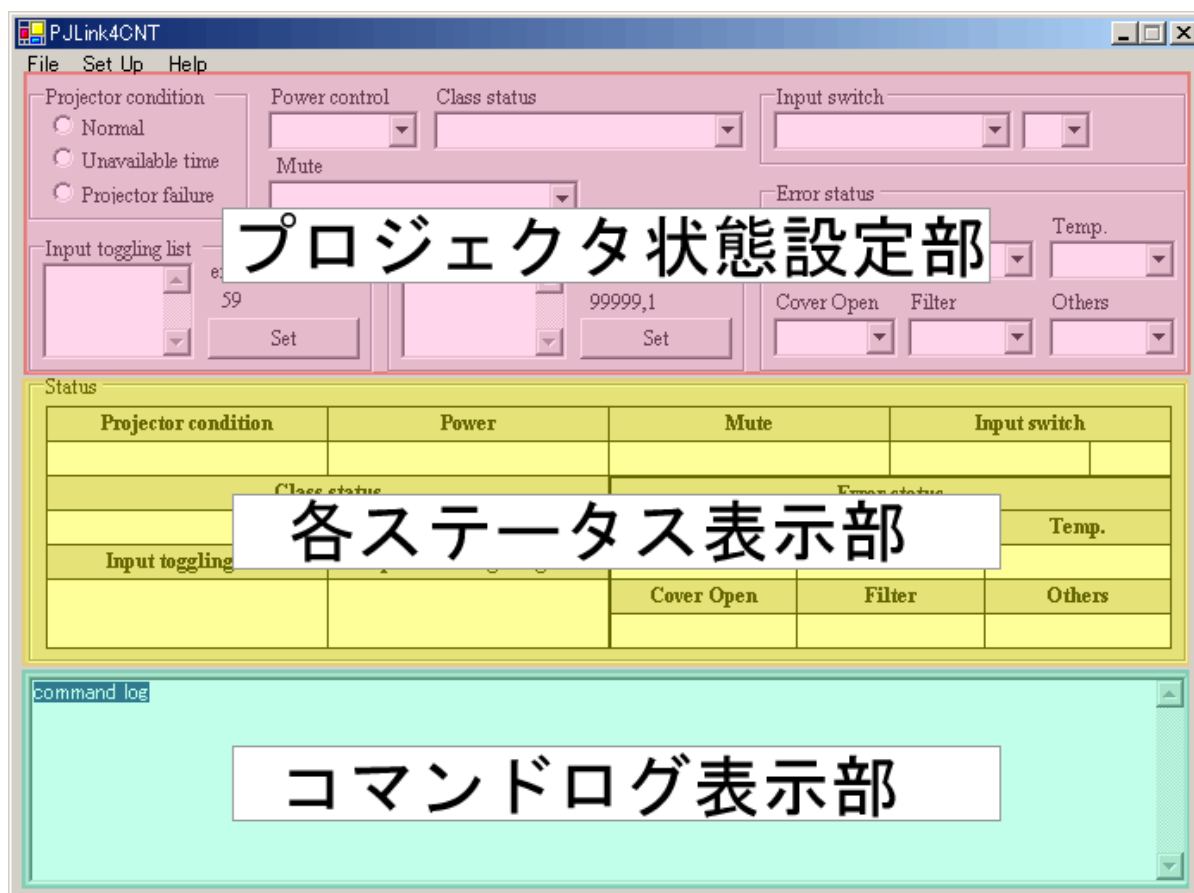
PJLink4CNT

File Set Up Help

Projector condition
Normal
Unavailable time
Projector failure

Power control

Class status

Input switch

Mute

Error status

Temp.

プロジェクタ状態設定部

Input toggling list

59

Set

99999,1

Set

Cover Open

Filter

Others

Status

| Projector condition | Power | Mute | Input switch |
|---|---|---|---|
| | | | |

各ステータス表示部

Temp.

Input toggling

Cover Open

Filter

Others

command log

コマンドログ表示部